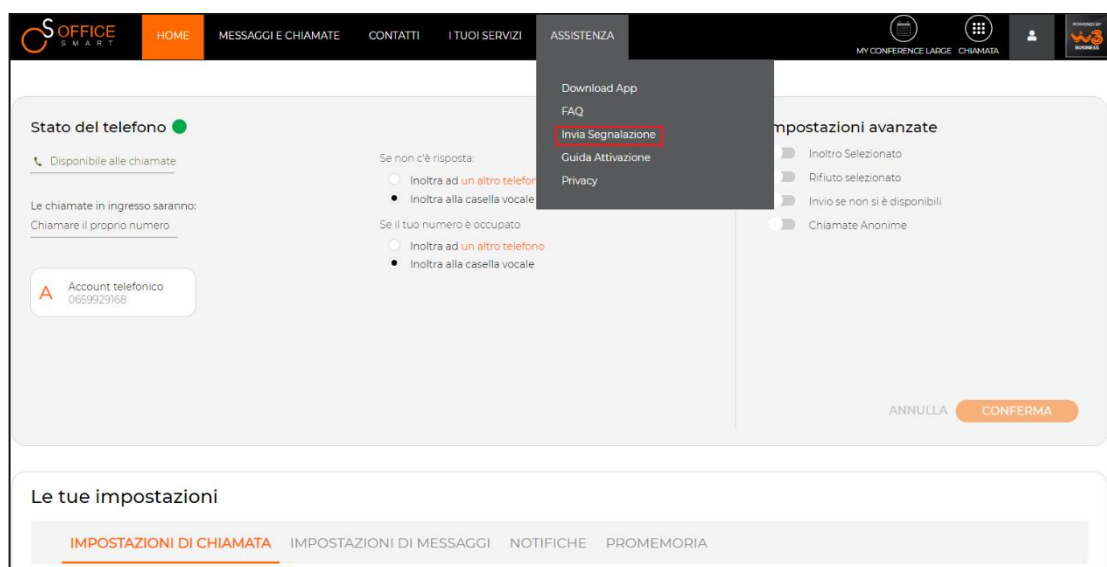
S OFFICE SMART HOME MESSAGGI E CHIAMATE CONTATTI I TUOI SERVIZI ASSISTENZA MY CONFERENCE LARGE CHIAMATA POWERED BY W3 BUSINESS

Download App
FAQ
Invia Segnalazione
Guida Attivazione
Privacy

Stato del telefono

Disponibile alle chiamate

Le chiamate in ingresso saranno:
Chiamare il proprio numero

Account telefonico
0659929168

Se non c'è risposta:
Inoltra ad un altro telefon
Inoltra alla casella vocale

Se il tuo numero è occupato
Inoltra ad un altro telefono
Inoltra alla casella vocale

mpostazioni avanzate
Inoltro Selezionato
Rifiuto selezionato
Invio se non si è disponibili
Chiamate Anonime

ANNULLA CONFERMA

Le tue impostazioni

IMPOSTAZIONI DI CHIAMATA IMPOSTAZIONI DI MESSAGGI NOTIFICHE PROMEMORIA